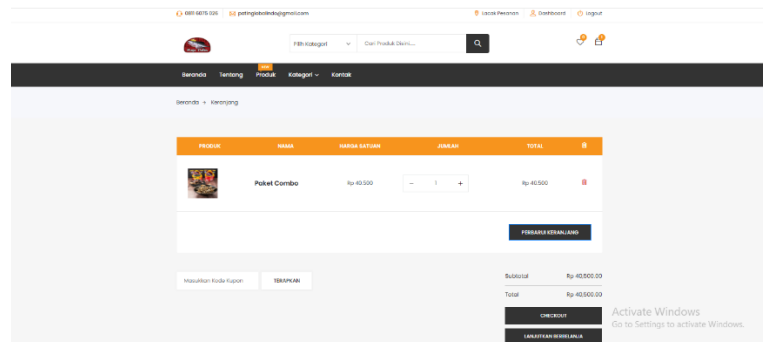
0811 5875 026 petinglobalindo@gmail.com Lacak Pesanan Dashboard Logout

Pilih Kategori Cari Produk Disini...

Beranda Tentang NEW Produk Kategori Kontak

Beranda > Keranjang

| PRODUK | NAMA | HARGA SATUAN | JUMLAH | TOTAL | |
|---|---|---|---|---|---|
| | Paket Combo | Rp 40.500 | - 1 + | Rp 40.500 | |

PERBARUI KERANJANG

Masukkan Kode Kupon TERAPKAN

Subtotal Rp 40.500,00

Total Rp 40.500,00

CHECKOUT

LANJUTKAN BERBELANJA

Activate Windows
Go to Settings to activate Windows.